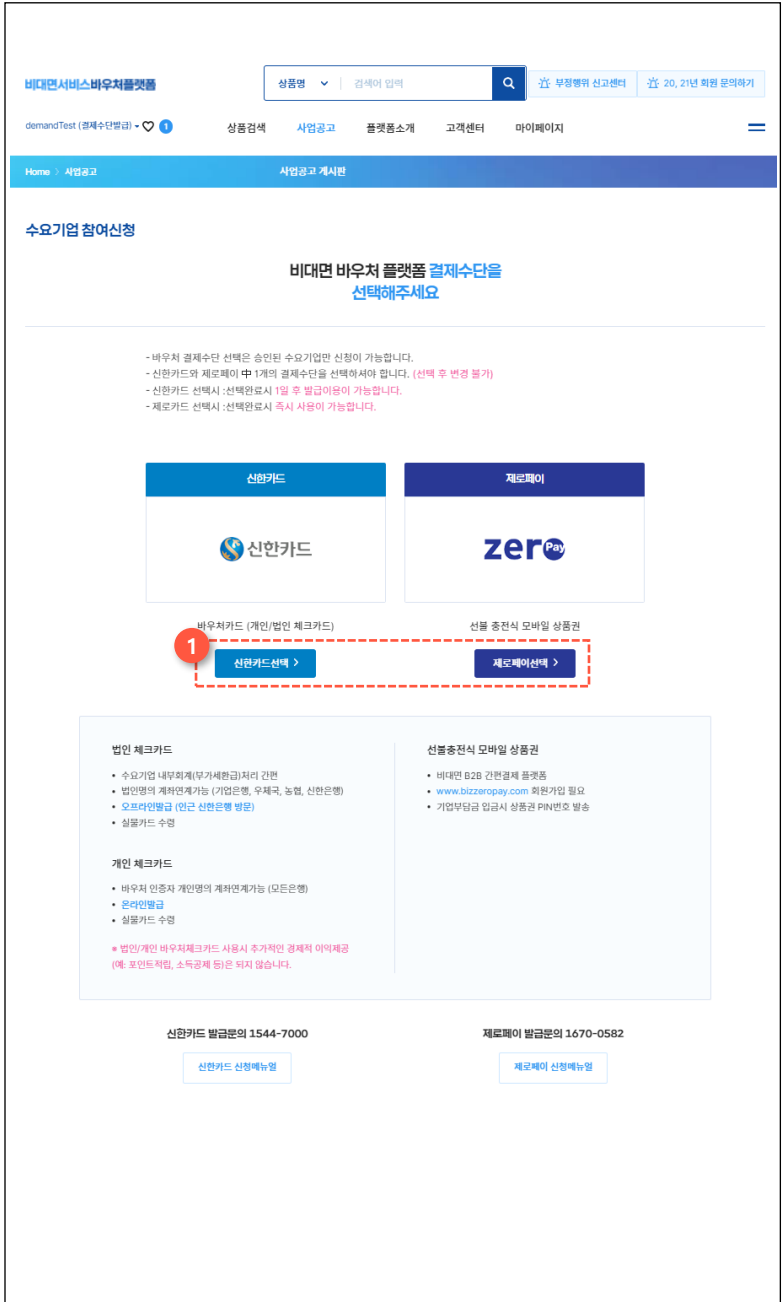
비대면서비스바우처플랫폼

상품명 검색어 입력

부정행위 신고센터

20, 21년 회원 문의하기

demandTest (결제수단발급) 1

상품검색 사업공고 플랫폼소개 고객센터 마이페이지

Home > 사업공고

사업공고 게시판

수요기업 참여신청

비대면 바우처 플랫폼 결제수단을 선택해주세요

- 바우처 결제수단 선택은 승인된 수요기업만 신청이 가능합니다.
- 신한카드와 제로페이 中 1개의 결제수단을 선택하셔야 합니다. (선택 후 변경 불가)
- 신한카드 선택시 :선택완료시 1일 후 발급이용이 가능합니다.
- 제로카드 선택시 :선택완료시 즉시 사용이 가능합니다.

| 신한카드 | 제로페이 |
|---|---|
| 신한카드 | zero Pay |

바우처카드 (개인/법인 체크카드)

선불 충전식 모바일 상품권

1

신한카드선택 >

제로페이선택 >

법인 체크카드

- 수요기업 내부회계(부가세환급)처리 간편
- 법인명의 계좌연계가능 (기업은행, 우체국, 농협, 신한은행)
- 오프라인발급 (인근 신한은행 방문)
- 실물카드 수령

개인 체크카드

- 바우처 인증자 개인명의 계좌연계가능 (모든은행)
- 온라인발급
- 실물카드 수령

※ 법인/개인 바우처체크카드 사용시 추가적인 경제적 이익제공 (예: 포인트적립, 소득공제 등)은 되지 않습니다.

선불충전식 모바일 상품권

- 비대면 B2B 간편결제 플랫폼
- www.bizzeropay.com 회원가입 필요
- 기업부담금 입금시 상품권 PIN번호 발송

신한카드 발급문의 1544-7000

신한카드 신청메뉴얼

제로페이 발급문의 1670-0582

제로페이 신청메뉴얼